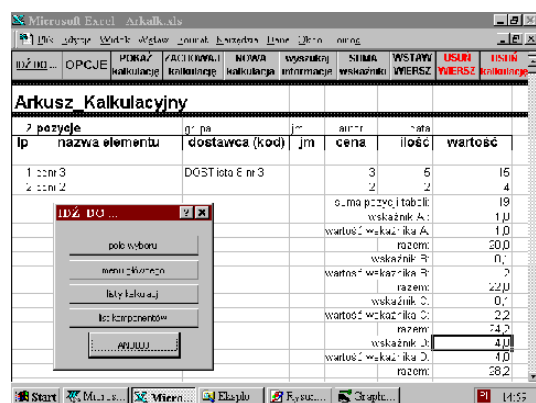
Microsoft Excel - Arkalk.xls

Plik Edycja Widok Wstaw Format Narzędzia Dane Okno Pomoc

IDŹ DO... | OPCJE | POKAŻ kalkulację | ZACHOWAJ kalkulację | NOWA kalkulacja | wyszukaj informacje | SUMA wskaźnik | WSTAW WIERSZ | USUŃ WIERSZ | USUŃ kalkulację

Arkusz_Kalkulacyjny

| 2 pozycje | | grupa | jm | autor | data | |
|---|---|---|---|---|---|---|
| lp | nazwa elementu | dostawca (kod) | jm | cena | ilość | wartość |
| 1 | cenr 3 | DOST isto 6 nr 3 | | 3 | 5 | 15 |
| 2 | cenr 2 | | | 2 | 2 | 4 |

suma pozycji tabeli: 19
wskaźnik A: 1,0
wartość wskaźnika A: 1,0
razem: 20,0
wskaźnik B: 0,1
wartość wskaźnika B: 2
razem: 22,0
wskaźnik C: 0,1
wartość wskaźnika C: 2,2
razem: 24,2
wskaźnik D: 4,0
wartość wskaźnika D: 4,0
razem: 28,2

IDŹ DO ...
pola wyboru
menu główego
listy kalkulacji
list komponentów
ANULUJ

Start | Micros... | Micro... | Eksplo... | Rysun... | Graphi... | PL | 14:59